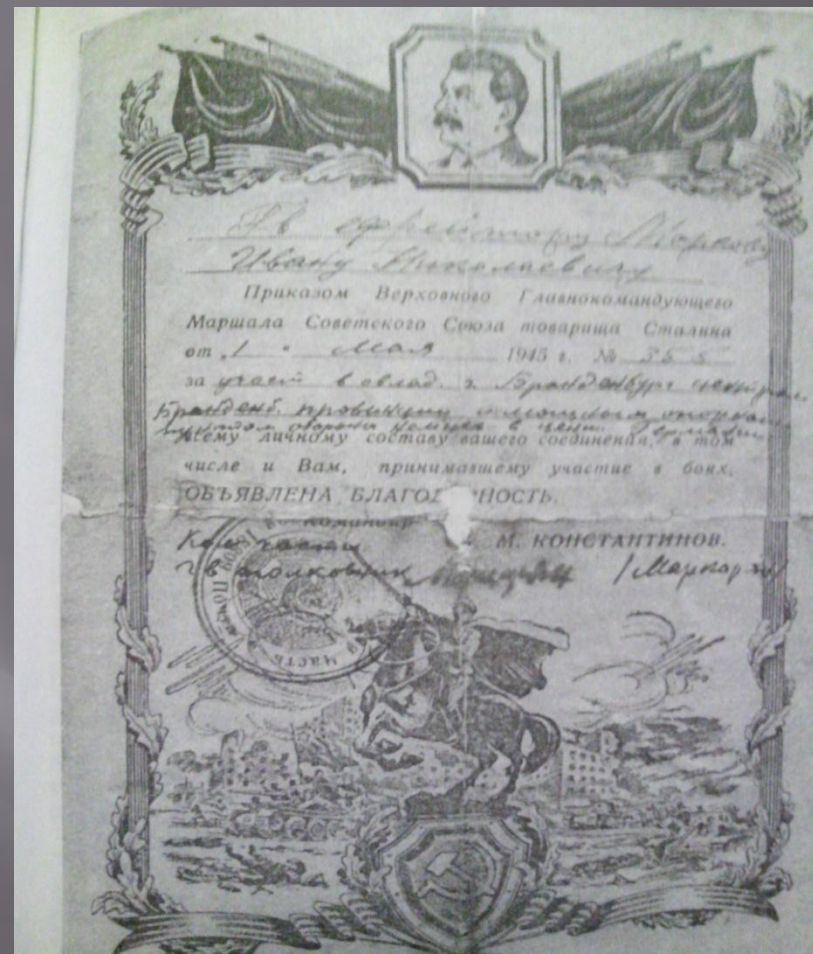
Ефрейтору Моркову
Ивану Николаевичу

Приказом Верховного Главнокомандующего Маршала Советского Союза товарища Сталина от 1 Мая 1945 г. № 355
за участ. в овлад. г. Бранденбург центра Бранденб. провинции и мощного опорного пункта обороны немцев в центре Германии
всему личному составу вашего соединения, в том числе и Вам, принимавшему участие в боях, ОБЪЯВЛЕНА БЛАГО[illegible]НОСТЬ.

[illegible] командир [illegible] М. КОНСТАНТИНОВ.
Командир части
Гв. полковник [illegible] / Маркарьян /

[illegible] часть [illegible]